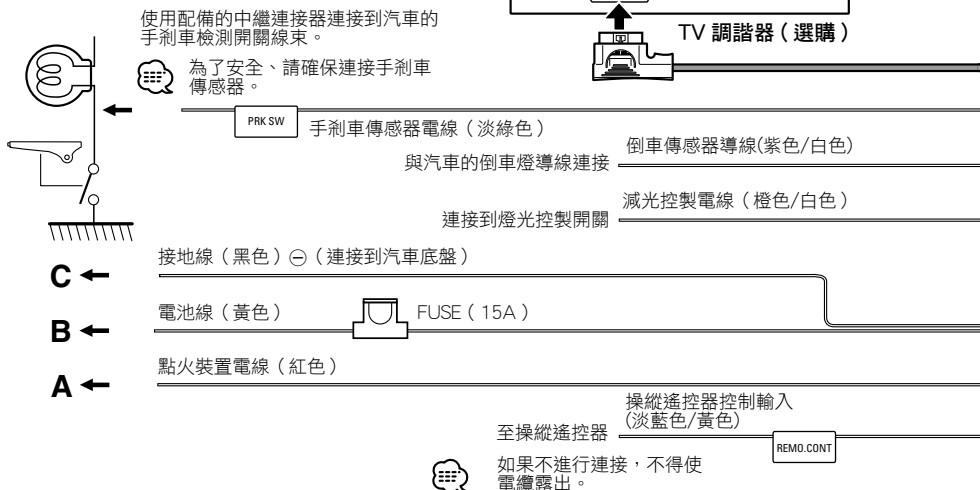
使用配備的中繼連接器連接到汽車的手剎車檢測開關線束。

TV 調諧器（選購）

為了安全、請確保連接手剎車傳感器。

PRK SW

手剎車傳感器電線（淡綠色）

倒車傳感器導線(紫色/白色)

與汽車的倒車燈導線連接

減光控製電線（橙色/白色）

連接到燈光控製開關

接地線（黑色）⊖（連接到汽車底盤）

C

電池線（黃色）

FUSE（15A）

B

點火裝置電線（紅色）

A

操縱遙控器控制輸入(淡藍色/黃色)

至操縱遙控器

REMO.CONT

如果不進行連接，不得使電纜露出。